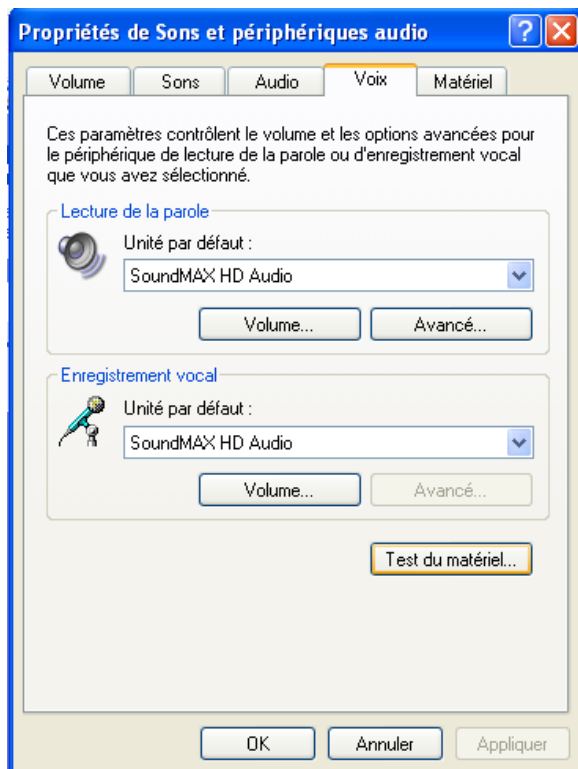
Propriétés de Sons et périphériques audio

?

Volume | Sons | Audio | Voix | Matériel

Ces paramètres contrôlent le volume et les options avancées pour le périphérique de lecture de la parole ou d'enregistrement vocal que vous avez sélectionné.

Lecture de la parole

Unité par défaut :

SoundMAX HD Audio

Volume...

Avancé...

Enregistrement vocal

Unité par défaut :

SoundMAX HD Audio

Volume...

Avancé...

Test du matériel...

OK

Annuler

Appliquer